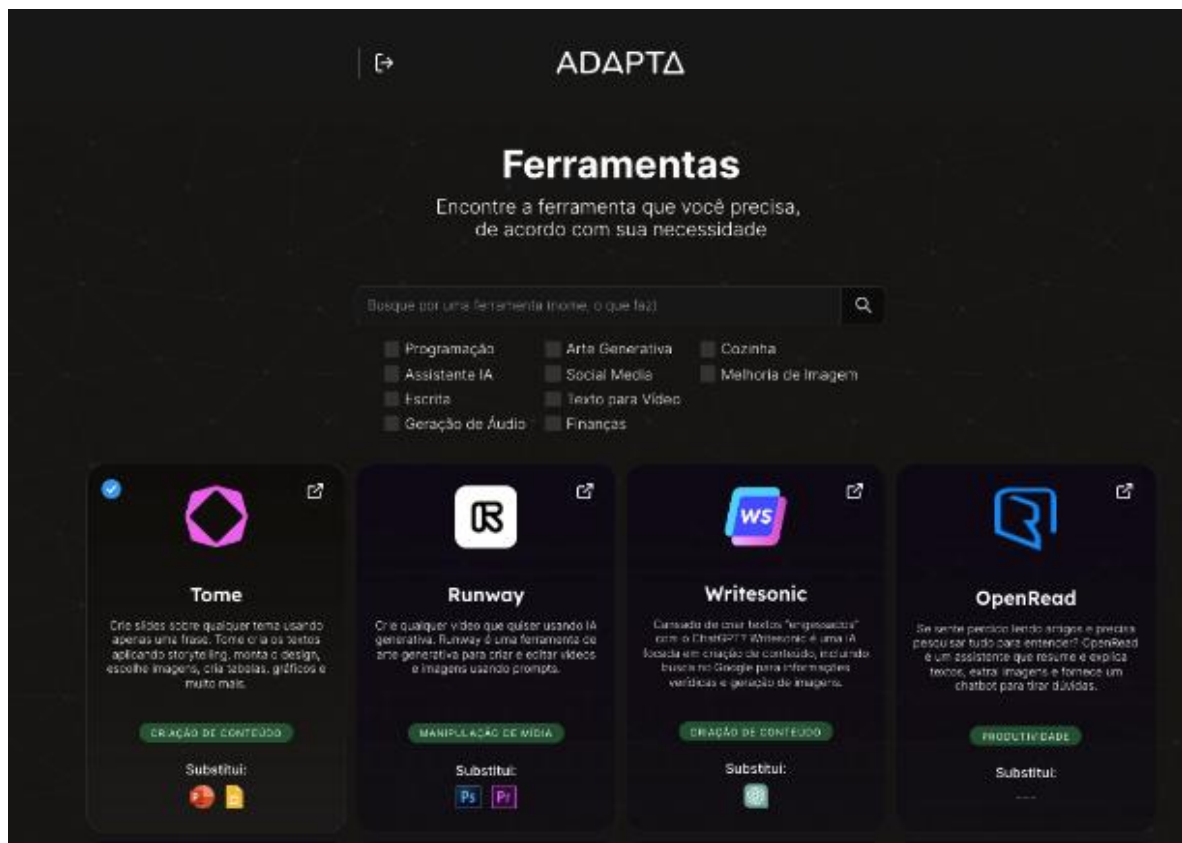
ADAPTA

Ferramentas

Encontre a ferramenta que você precisa, de acordo com sua necessidade

Busque por uma ferramenta (nome, o que faz)

Programação
Assistente IA
Escrita
Geração de Áudio
Arte Generativa
Social Media
Texto para Vídeo
Finanças
Cozinha
Melhoria de Imagem

Tome

Crie slides sobre qualquer tema usando apenas uma frase. Tome cria os textos aplicando storytelling, monta o design, escolhe imagens, cria tabelas, gráficos e muito mais.

CRIAÇÃO DE CONTEÚDO

Substitui:

Runway

Crie qualquer vídeo que quiser usando IA generativa. Runway é uma ferramenta de arte generativa para criar e editar vídeos e imagens usando prompts.

MANIPULAÇÃO DE MÍDIA

Substitui:

Ps Pr

WS

Writesonic

Cansado de criar textos "engessados" com o ChatGPT? Writesonic é uma IA focada em criação de conteúdo, incluindo busca no Google para informações verídicas e geração de imagens.

CRIAÇÃO DE CONTEÚDO

Substitui:

OpenRead

Se sente perdido lendo artigos e precisa pesquisar tudo para entender? OpenRead é um assistente que resume e explica textos, extrai imagens e fornece um chatbot para tirar dúvidas.

PRODUTIVIDADE

Substitui:

---